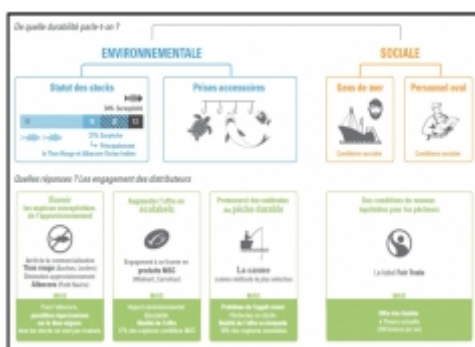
De quelle durabilité parle-t-on ?

ENVIRONNEMENTALE

SOCIALE

Statut des stocks

34% Surexploité

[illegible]

23% Surpêche

Principalement le Thon Rouge et Albacore Océan Indien

Prises accessoires

Gens de mer

Conditions sociales

Personnel aval

Conditions sociales

Quelles réponses ? Les engagement des distributeurs

Bannir les espèces menacées de l'approvisionnement

Arrêt de la commercialisation Thon rouge (Auchan, Leclerc) Diminution approvisionnement Albacore (Petit Navire)

Augmenter l'offre en écolabels

Engagement à se fournir en produits MSC (Walmart, Carrefour)

Promouvoir des méthodes de pêche durable

La canne (canne améliorée du pays sélective)

Des conditions de revenus équitables pour les pêcheurs

Le label Fair Trade

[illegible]